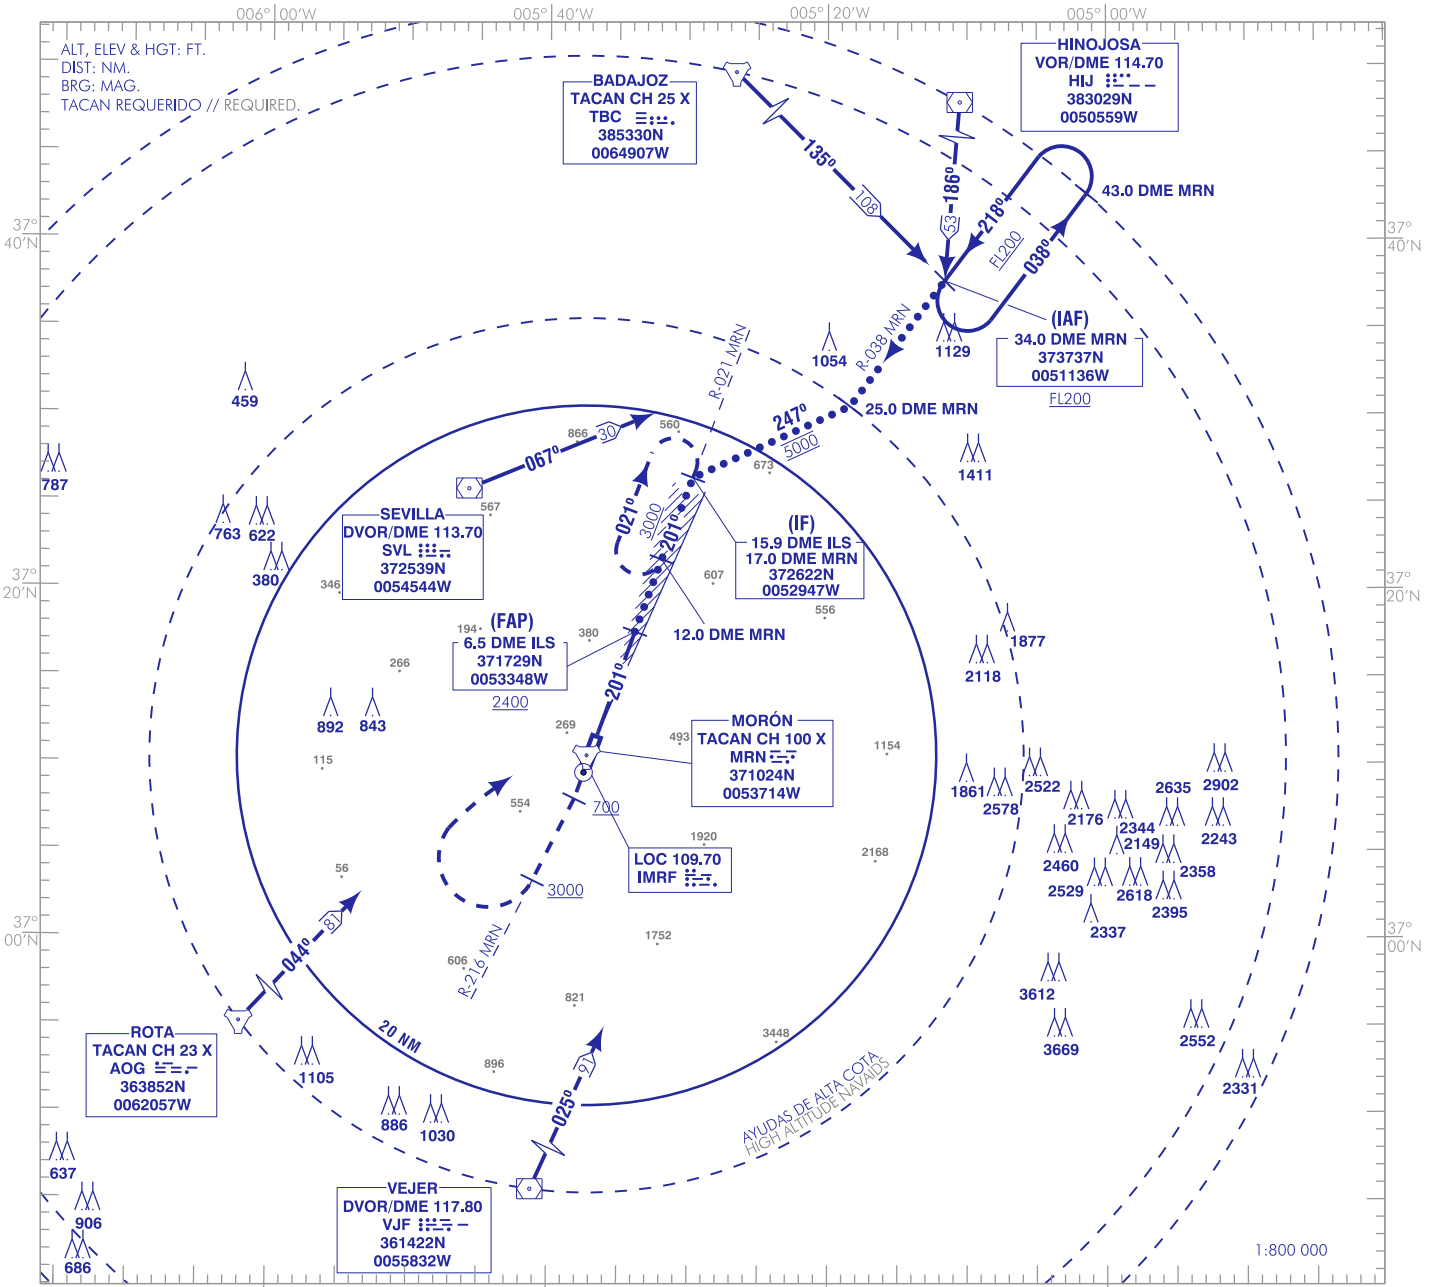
006° 00'W
005° 40'W
005° 20'W
005° 00'W

ALT, ELEV & HGT: FT.
DIST: NM.
BRG: MAG.
TACAN REQUERIDO // REQUIRED.

BADAJOZ
TACAN CH 25 X
TBC
385330N
0064907W

HINOJOSA
VOR/DME 114.70
HIJ
383029N
0050559W

37° 40'N
37° 40'N

135°
108
186°
53
218°
FL200
038°
43.0 DME MRN

(IAF)
34.0 DME MRN
373737N
0051136W
FL200

1129
1054
R-038 MRN
R-021 MRN
459
787
247°
5000
25.0 DME MRN
1411
866
30
560
067°
673
763
622
380
567

SEVILLA
DVOR/DME 113.70
SVL
372539N
0054544W

021°
3000
201°

(IF)
15.9 DME ILS
17.0 DME MRN
372622N
0052947W

37° 20'N
37° 20'N

346
607
556
1877
194
(FAP)
6.5 DME ILS
371729N
0053348W
2400
380
12.0 DME MRN
2118
266
201°
892
843
269

MORÓN
TACAN CH 100 X
MRN
371024N
0053714W

493
1154
115
1861
2578
2522
2635
2902
554
700
2176
2344
2149
2243
1920
LOC 109.70
IMRF
2168
2460
2358
56
2529
2618
2395
3000
2337
81
1752
37° 00'N
37° 00'N
044°
606
R-216 MRN
3612
821
3669
2552

ROTA
TACAN CH 23 X
AOG
363852N
0062057W

20 NM
1105
3448
896
91
AYUDAS DE ALTA COTA
HIGH ALTITUDE NAVAIDS
2331
886
1030
025°
637
906
686

VEJER
DVOR/DME 117.80
VJF
361422N
0055832W

1:800 000